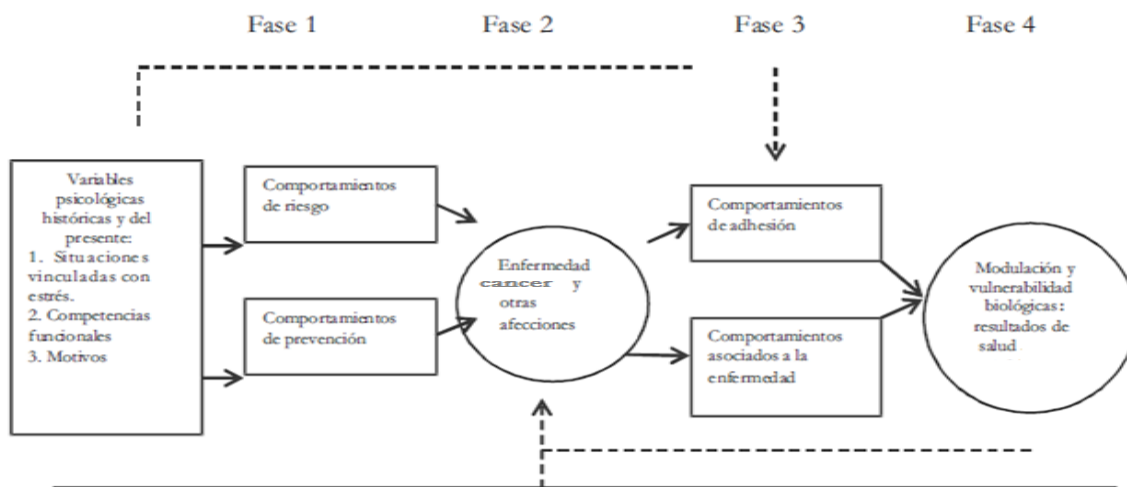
Fase 1 Fase 2 Fase 3 Fase 4

Variables psicológicas históricas y del presente:
1. Situaciones vinculadas con estrés.
2. Competencias funcionales
3. Motivos

Comportamientos de riesgo

Comportamientos de prevención

Enfermedad cancer y otras afecciones

Comportamientos de adhesión

Comportamientos asociados a la enfermedad

Modulación y vulnerabilidad biológicas: resultados de salud